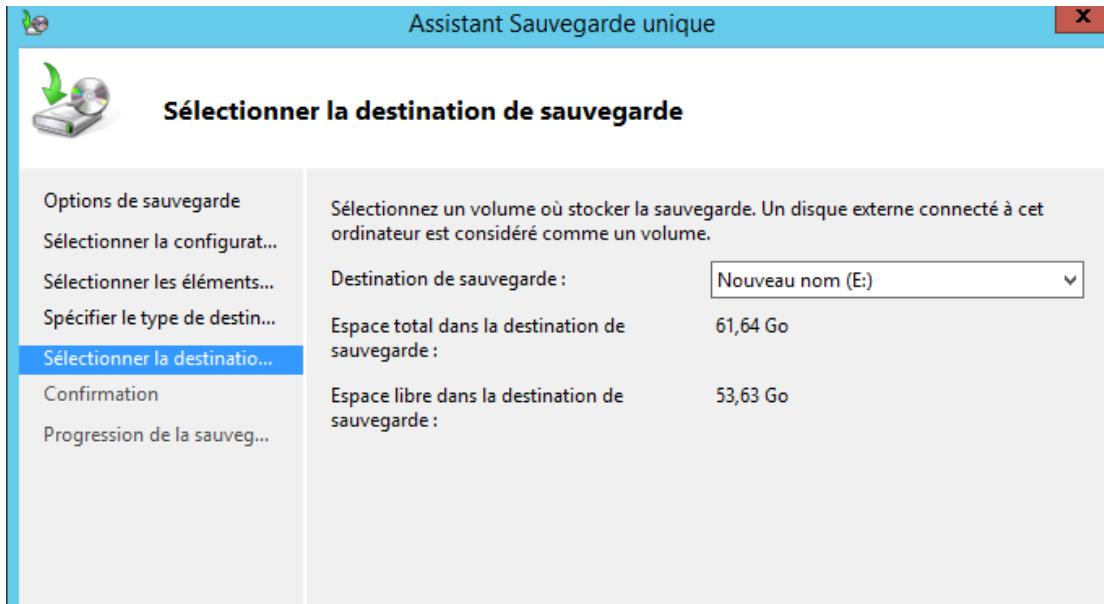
Assistant Sauvegarde unique

X

Sélectionner la destination de sauvegarde

Options de sauvegarde
Sélectionner la configurat...
Sélectionner les éléments...
Spécifier le type de destin...
Sélectionner la destinatio...
Confirmation
Progression de la sauveg...

Sélectionnez un volume où stocker la sauvegarde. Un disque externe connecté à cet ordinateur est considéré comme un volume.

Destination de sauvegarde : Nouveau nom (E:)

Espace total dans la destination de sauvegarde : 61,64 Go

Espace libre dans la destination de sauvegarde : 53,63 Go